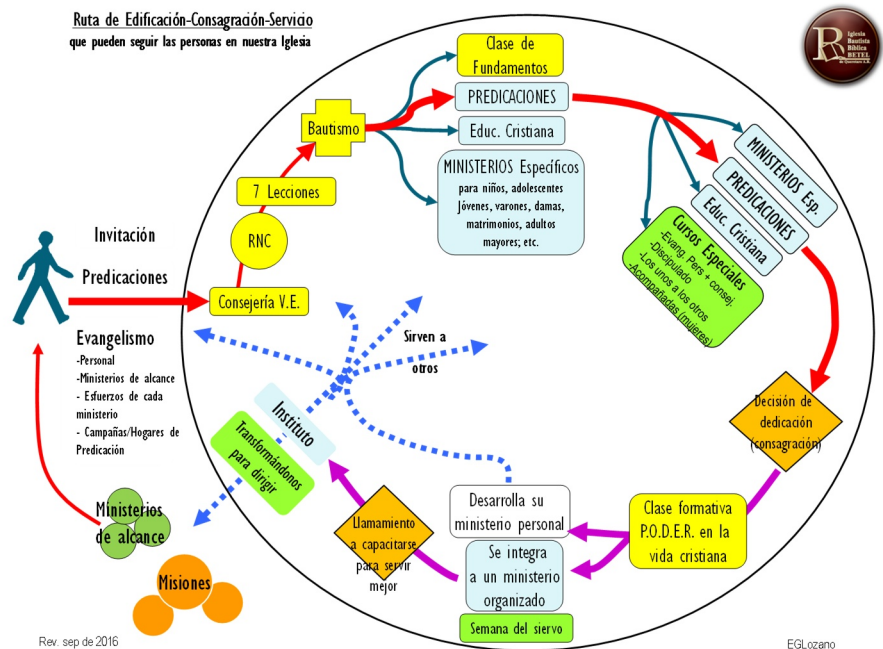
Ruta de Edificación-Consagración-Servicio
que pueden seguir las personas en nuestra Iglesia

R
Iglesia Bautista Bíblica BETEL de Querétaro A.R.

Clase de Fundamentos

PREDICACIONES

Bautismo

Educ. Cristiana

MINISTERIOS Específicos
para niños, adolescentes Jóvenes, varones, damas, matrimonios, adultos mayores; etc.

7 Lecciones

RNC

Invitación

Predicaciones

Consejería V.E.

MINISTERIOS Esp.

PREDICACIONES

Educ. Cristiana

Cursos Especiales
-Evang. Pers + consej.
-Discipulado
-Los unos a los otros
-Acompañadas (mujeres)

Evangelismo
-Personal
-Ministerios de alcance
- Esfuerzos de cada ministerio
- Campañas/Hogares de Predicación

Sirven a otros

Decisión de dedicación (consagración)

Instituto

Transformándonos para dirigir

Ministerios de alcance

Llamamiento a capacitarse para servir mejor

Desarrolla su ministerio personal

Se integra a un ministerio organizado

Clase formativa P.O.D.E.R. en la vida cristiana

Misiones

Semana del siervo

Rev. sep de 2016

EGLozano